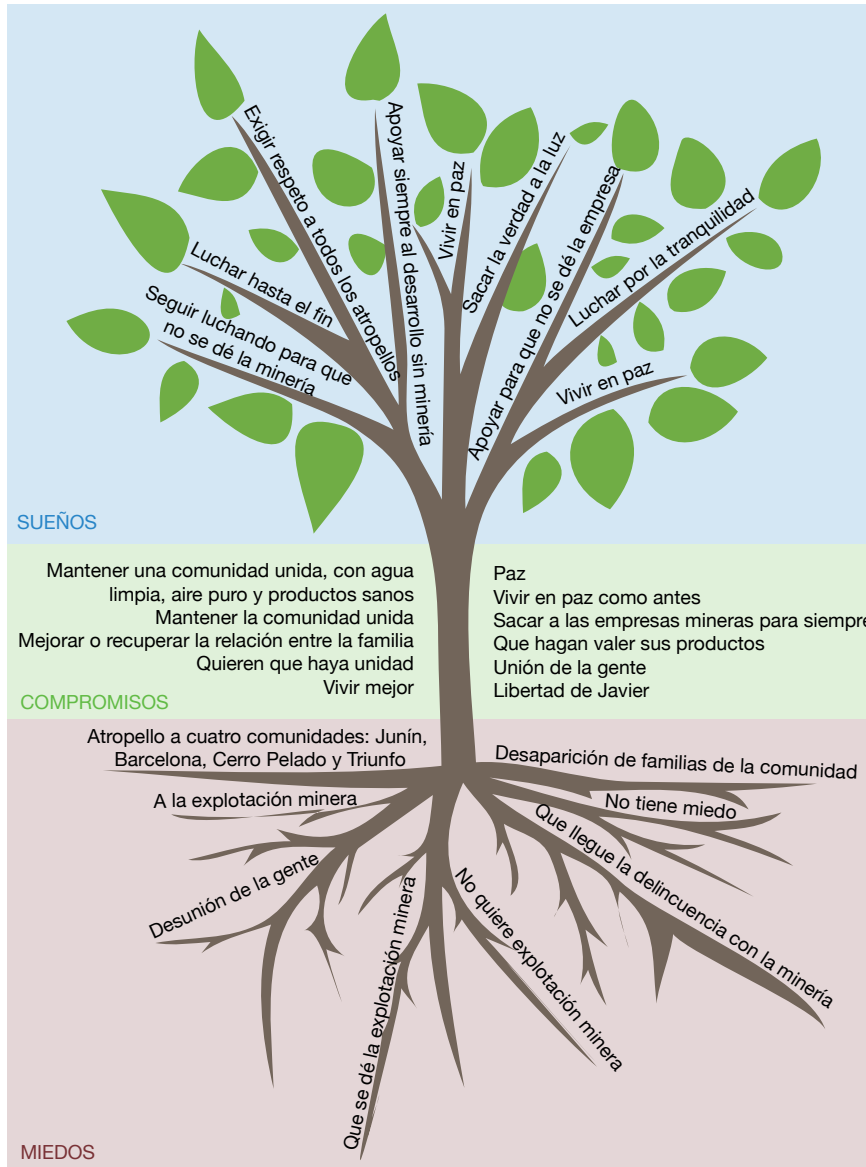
Exigir respeto a todos los atropellos
Apoyar siempre al desarrollo sin minería
Vivir en paz
Sacar la verdad a la luz
Apoyar para que no se dé la empresa
Luchar por la tranquilidad
Luchar hasta el fin
Seguir luchando para que no se dé la minería
Vivir en paz

SUEÑOS

Mantener una comunidad unida, con agua limpia, aire puro y productos sanos
Mantener la comunidad unida
Mejorar o recuperar la relación entre la familia
Quieren que haya unidad
Vivir mejor

Paz
Vivir en paz como antes
Sacar a las empresas mineras para siempre
Que hagan valer sus productos
Unión de la gente
Libertad de Javier

COMPROMISOS

Atropello a cuatro comunidades: Junín, Barcelona, Cerro Pelado y Triunfo
Desaparición de familias de la comunidad
A la explotación minera
No tiene miedo
Que llegue la delincuencia con la minería
Desunión de la gente
Que se dé la explotación minera
No quiere explotación minera

MIEDOS